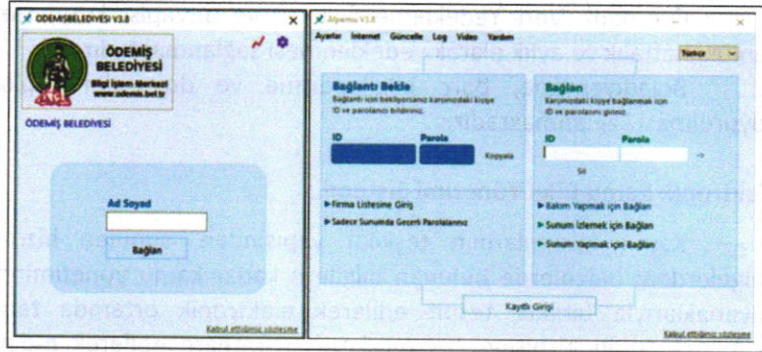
ODEMISBELEDIYESI V3.8

ÖDEMİŞ BELEDİYESİ
Bilgi İşlem Merkezi
www.odemis.bel.tr

ÖDEMİŞ BELEDİYESİ

Ad Soyad

Bağlan

Kabul ettiğiniz sözleşme

Alpemix V3.8

Ayarlar İnternet Güncelle Log Video Yardım

Türkçe

Bağlantı Bekle
Bağlantı için bekliyorsanız karşınızdaki kişiye ID ve parolanızı bildiriniz.

ID
Parola
Kopyala

Bağlan
Karşınızdaki kişiye bağlanmak için ID ve parolasını giriniz.

ID
Parola

Sil

▸ Firma Listesine Giriş
▸ Sadece Sunumda Geçerli Parolalarınız

▸ Bakım Yapmak için Bağlan
▸ Sunum İzlemek için Bağlan
▸ Sunum Yapmak için Bağlan

Kayıtlı Girişi

Kabul ettiğiniz sözleşme